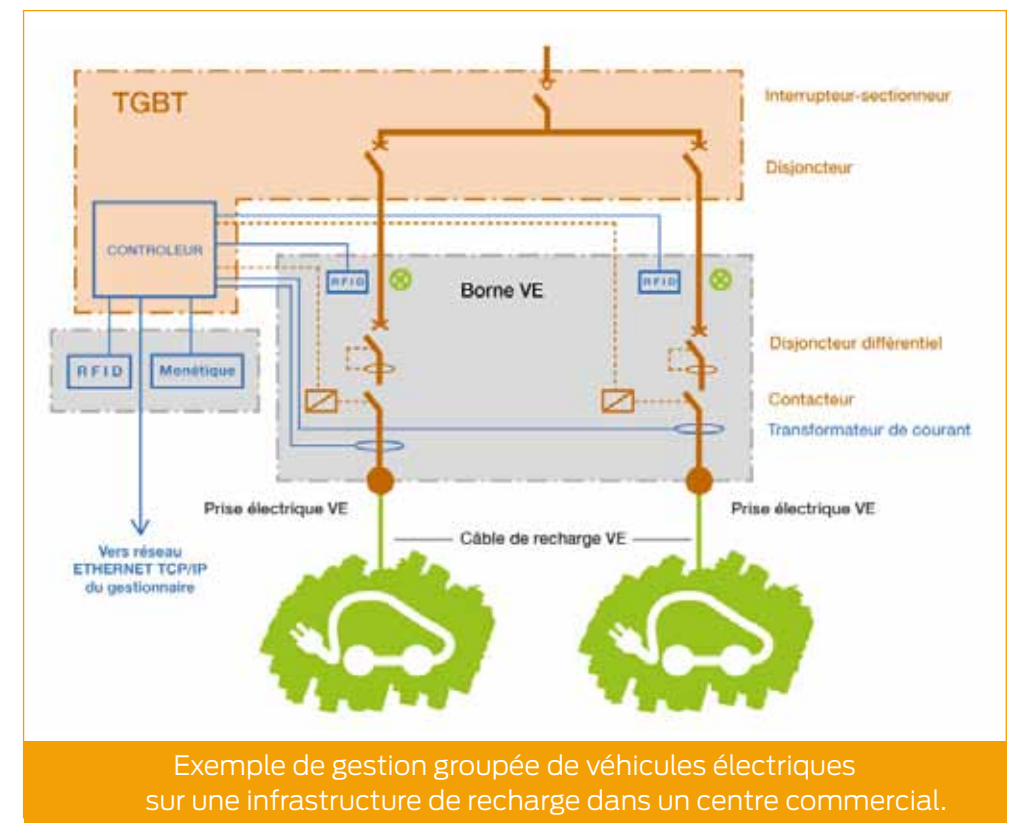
TGBT

Interrupteur-sectionneur

Disjoncteur

CONTROLEUR

RFID

Borne VE

RFID

RFID

Monétique

Disjoncteur différentiel

Contacteur

Transformateur de courant

Prise électrique VE

Prise électrique VE

Câble de recharge VE

Vers réseau ETHERNET TCP/IP du gestionnaire

Exemple de gestion groupée de véhicules électriques sur une infrastructure de recharge dans un centre commercial.